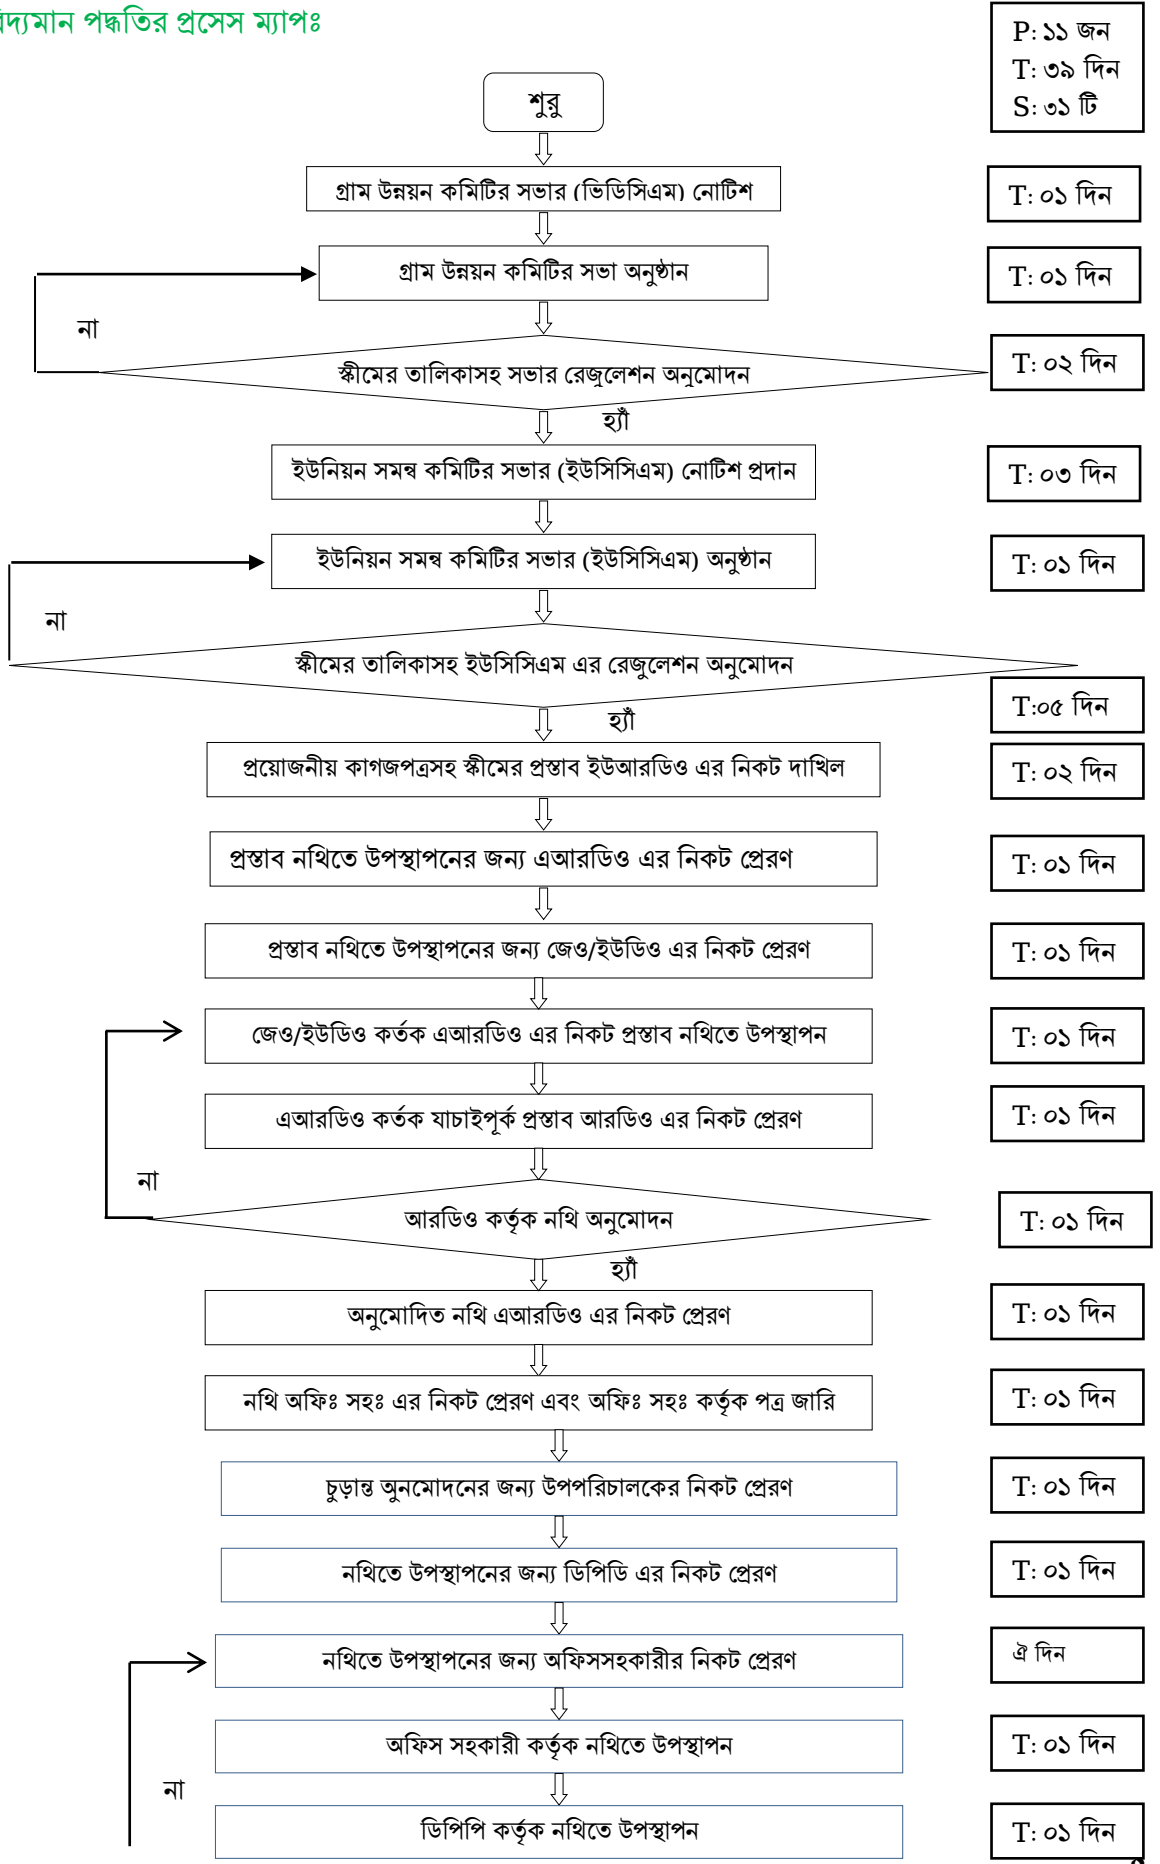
দ্যমান পদ্ধতির প্রসেস ম্যাপঃ

P: ১১ জন
T: ৩৯ দিন
S: ৩১ টি

শুরু

গ্রাম উন্নয়ন কমিটির সভার (ভিডিসিএম) নোটিশ

T: ০১ দিন

গ্রাম উন্নয়ন কমিটির সভা অনুষ্ঠান

T: ০১ দিন

না

স্কীমের তালিকাসহ সভার রেজুলেশন অনুমোদন

T: ০২ দিন

হ্যাঁ

ইউনিয়ন সমন্ব কমিটির সভার (ইউসিসিএম) নোটিশ প্রদান

T: ০৩ দিন

ইউনিয়ন সমন্ব কমিটির সভার (ইউসিসিএম) অনুষ্ঠান

T: ০১ দিন

না

স্কীমের তালিকাসহ ইউসিসিএম এর রেজুলেশন অনুমোদন

T:০৫ দিন

হ্যাঁ

প্রয়োজনীয় কাগজপত্রসহ স্কীমের প্রস্তাব ইউআরডিও এর নিকট দাখিল

T: ০২ দিন

প্রস্তাব নথিতে উপস্থাপনের জন্য এআরডিও এর নিকট প্রেরণ

T: ০১ দিন

প্রস্তাব নথিতে উপস্থাপনের জন্য জেও/ইউডিও এর নিকট প্রেরণ

T: ০১ দিন

জেও/ইউডিও কর্তক এআরডিও এর নিকট প্রস্তাব নথিতে উপস্থাপন

T: ০১ দিন

এআরডিও কর্তক যাচাইপূর্ক প্রস্তাব আরডিও এর নিকট প্রেরণ

T: ০১ দিন

না

আরডিও কর্তৃক নথি অনুমোদন

T: ০১ দিন

হ্যাঁ

অনুমোদিত নথি এআরডিও এর নিকট প্রেরণ

T: ০১ দিন

নথি অফিঃ সহঃ এর নিকট প্রেরণ এবং অফিঃ সহঃ কর্তৃক পত্র জারি

T: ০১ দিন

চুড়ান্ত অনুমোদনের জন্য উপপরিচালকের নিকট প্রেরণ

T: ০১ দিন

নথিতে উপস্থাপনের জন্য ডিপিডি এর নিকট প্রেরণ

T: ০১ দিন

নথিতে উপস্থাপনের জন্য অফিসসহকারীর নিকট প্রেরণ

ঐ দিন

অফিস সহকারী কর্তৃক নথিতে উপস্থাপন

T: ০১ দিন

না

ডিপিপি কর্তৃক নথিতে উপস্থাপন

T: ০১ দিন